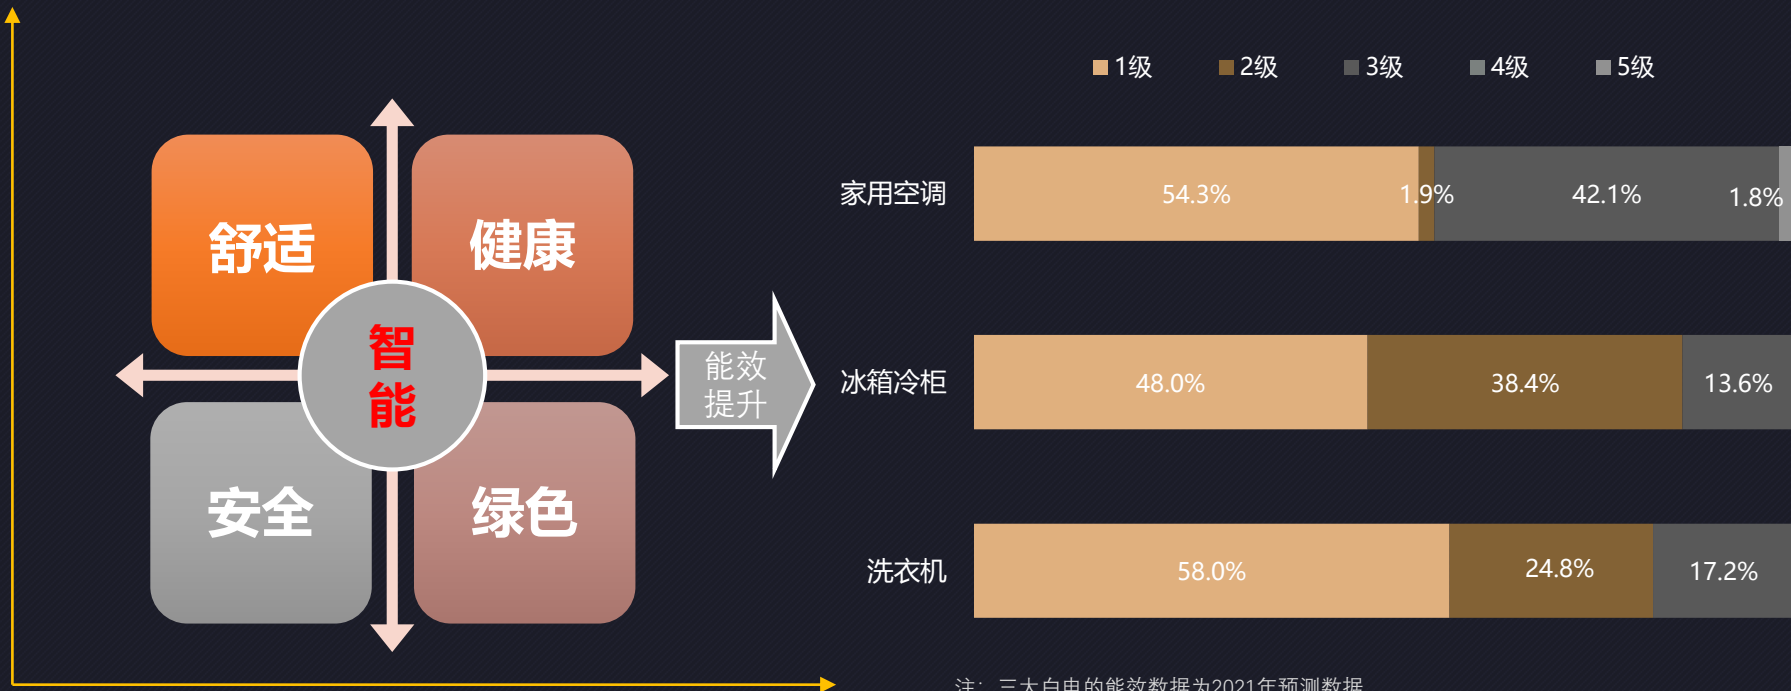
舒适
健康
智能
安全
绿色
能效提升

1级 2级 3级 4级 5级

| | | | | |
|---|---|---|---|---|
| 家用空调 | 54.3% | 1.9% | 42.1% | 1.8% |
| 冰箱冷柜 | 48.0% | 38.4% | 13.6% | |
| 洗衣机 | 58.0% | 24.8% | 17.2% | |

注：三大白电的能效数据为2021年预测数据